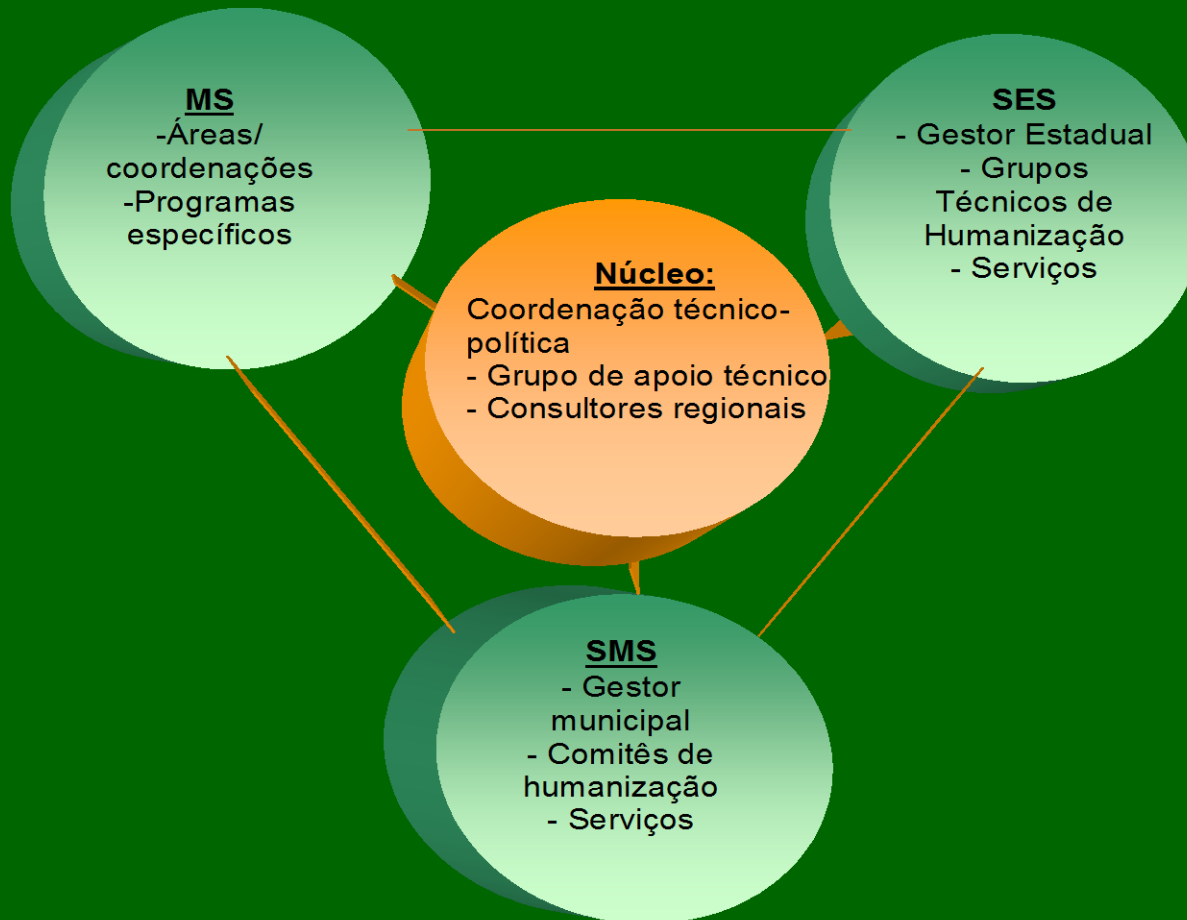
MS
-Áreas/
coordenações
-Programas
específicos

SES
- Gestor Estadual
- Grupos
Técnicos de
Humanização
- Serviços

Núcleo:
Coordenação técnico-política
- Grupo de apoio técnico
- Consultores regionais

SMS
- Gestor
municipal
- Comitês de
humanização
- Serviços